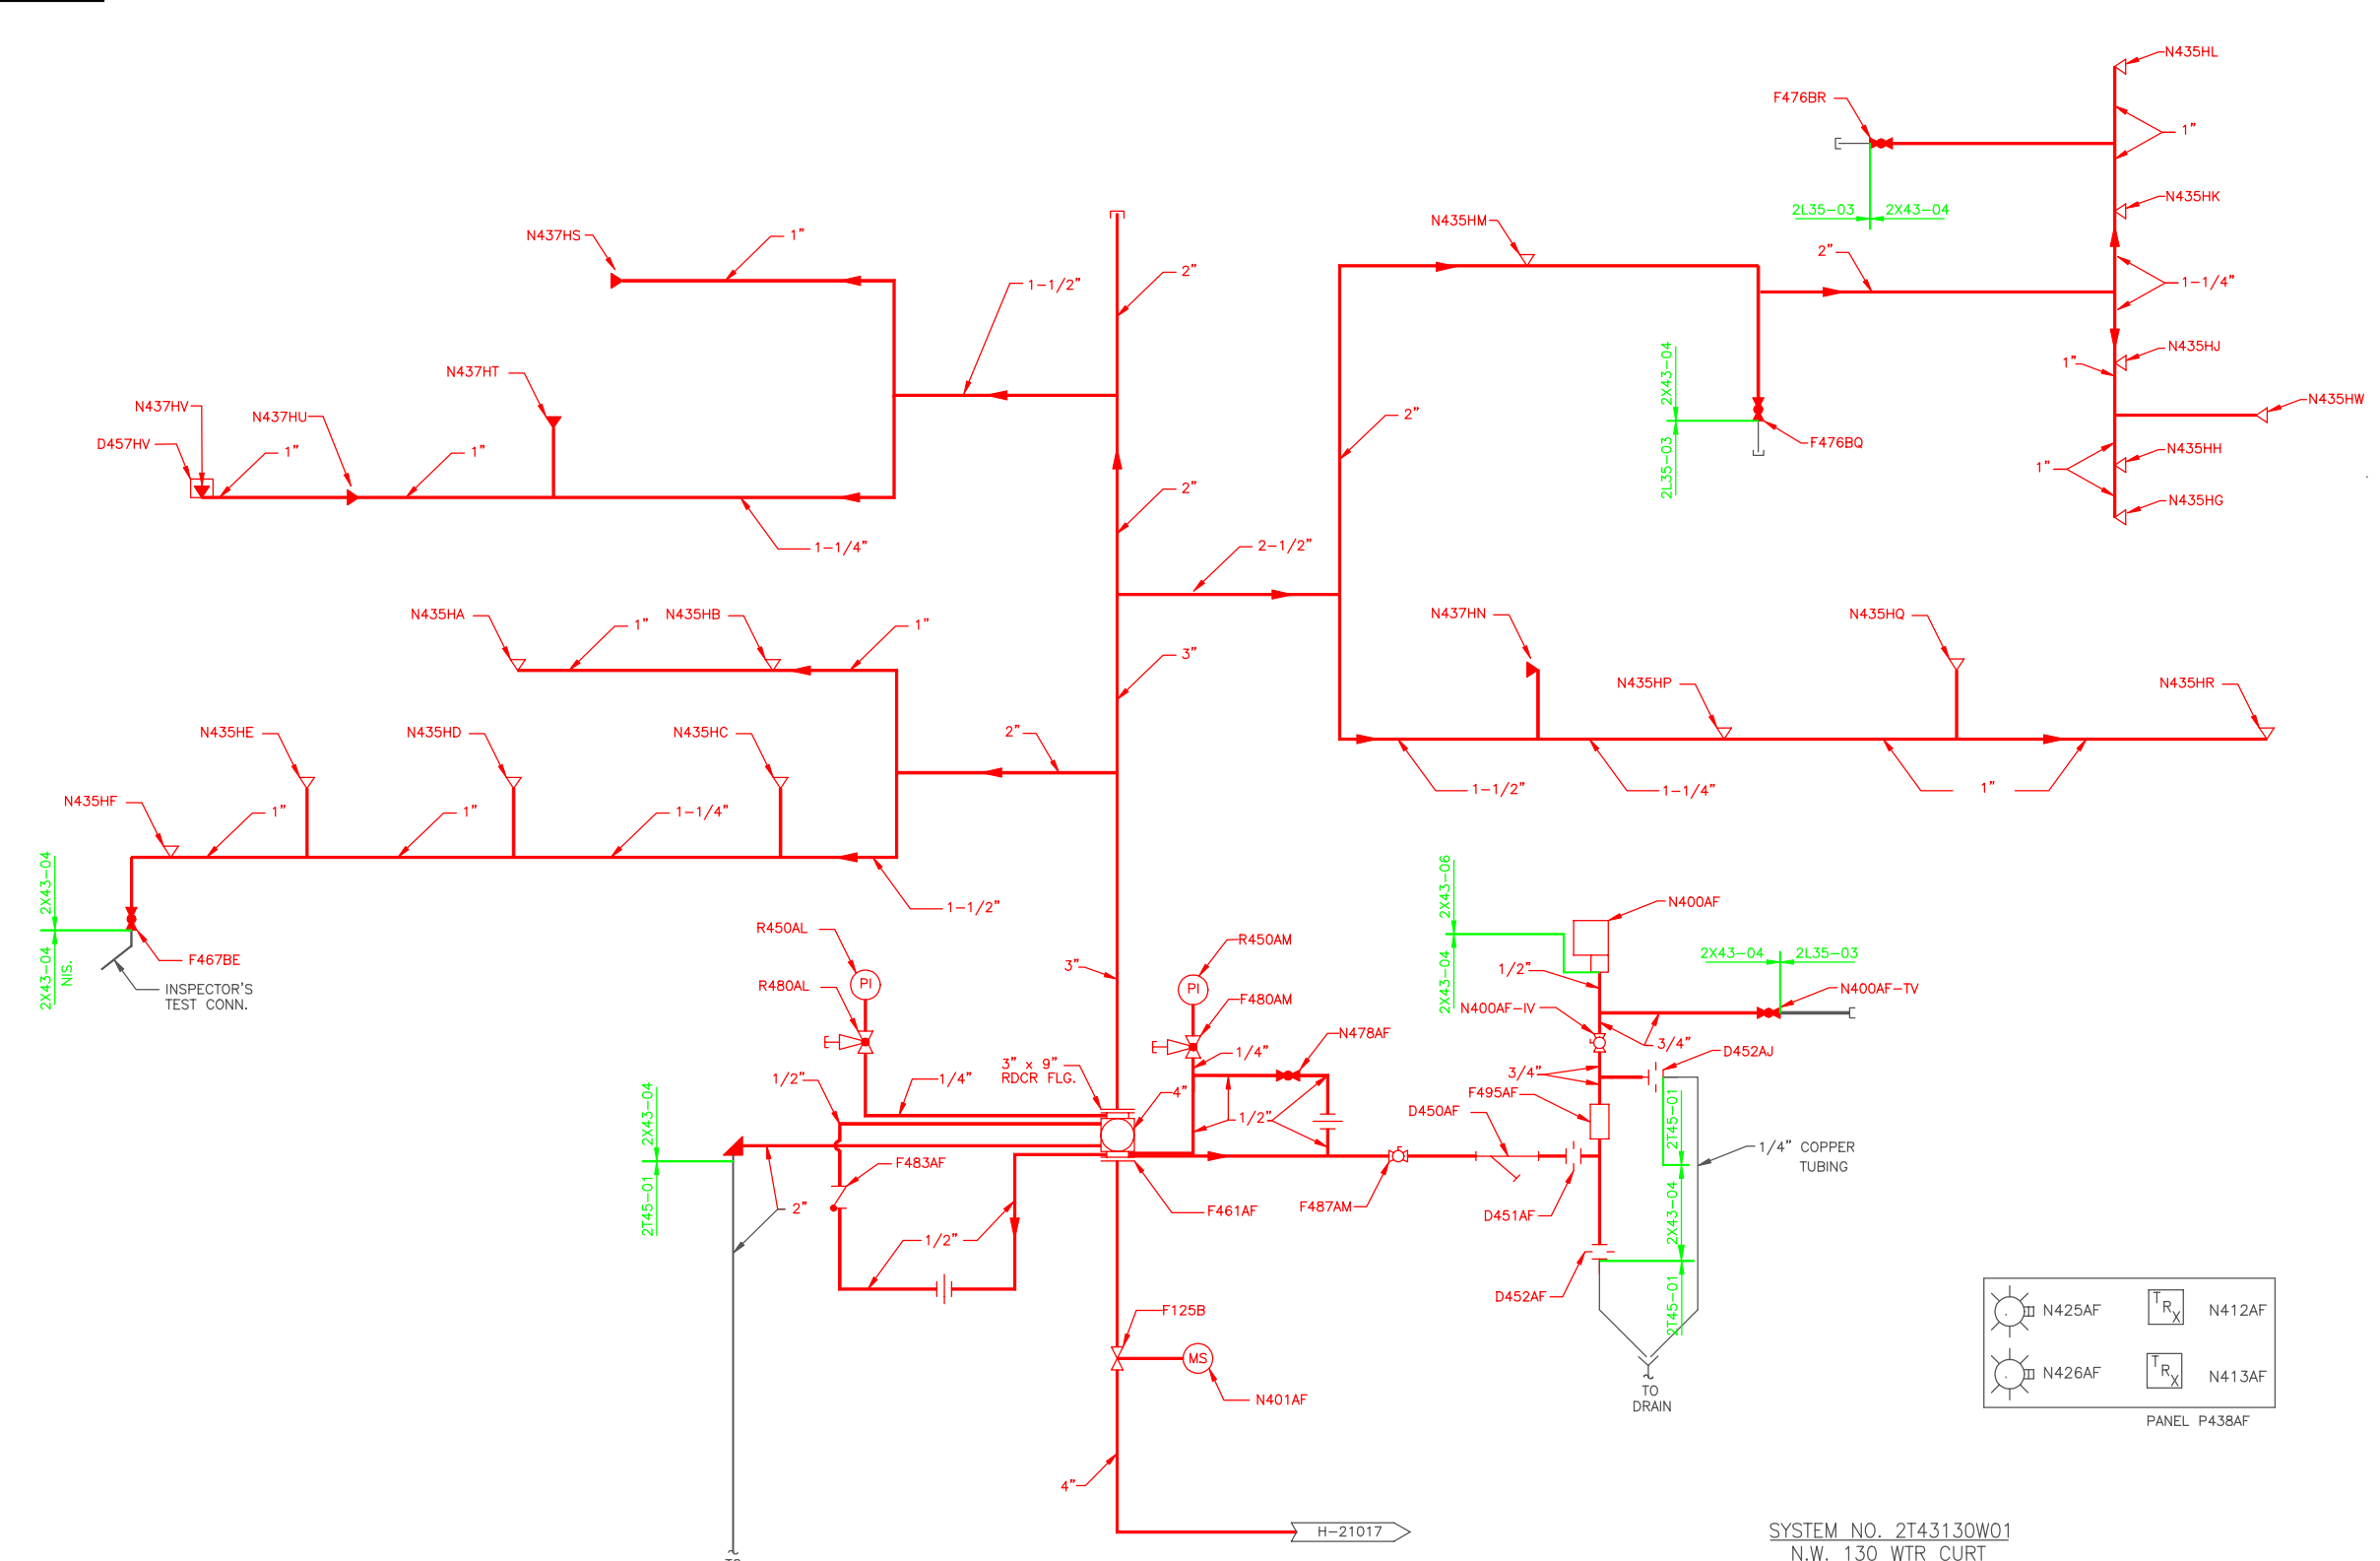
N435HL
F476BR
1"
N435HK
2L35-03
2X43-04
N437HS
1"
2"
N435HM
2"
1-1/2"
1-1/4"
N435HJ
1"
2X43-04
N435HW
N437HT
2"
N437HV
N437HU
2L35-03
F476BQ
D457HV
1"
1"
N435HH
1"
2"
N435HG
1-1/4"
2-1/2"
N435HA
N435HB
1"
1"
N437HN
N435HQ
3"
N435HP
N435HR
N435HE
N435HD
N435HC
2"
N435HF
1"
1"
1-1/4"
1-1/2"
1-1/4"
1"
1-1/2"
2X43-04
2X43-06
N400AF
R450AL
2X43-04
F467BE
R450AM
2X43-04
2L35-03
2X43-04
NIS.
3"
1/2"
INSPECTOR'S TEST CONN.
R480AL
PI
PI
F480AM
N400AF-IV
N400AF-TV
N478AF
3/4"
D452AJ
1/4"
3" x 9" RDCR FLG.
1/2"
1/4"
3/4"
2X43-04
4"
F495AF
D450AF
1/2"
2T45-01
1/4" COPPER TUBING
F483AF
2T45-01
F461AF
F487AM
D451AF
2"
2X43-04
1/2"
D452AF
2T45-01
F125B
N425AF
N412AF
MS
TO DRAIN
N426AF
N413AF
N401AF
PANEL P438AF
4"
H-21017
SYSTEM NO. 2T43130W01
N.W. 130 WTR CURT